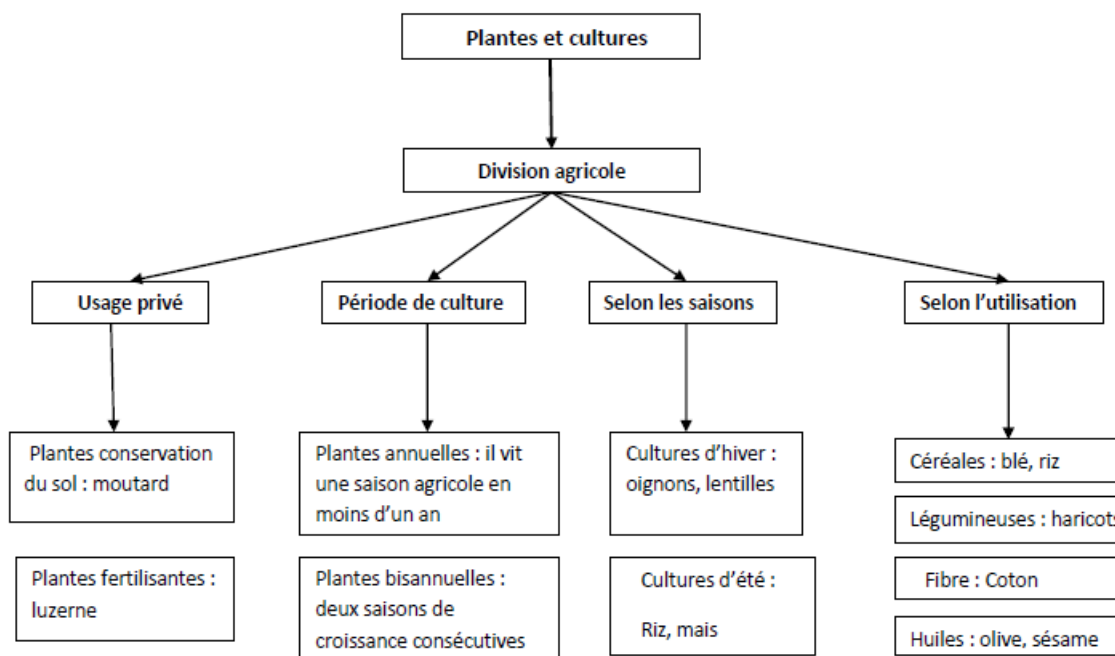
Plantes et cultures

Division agricole

Usage privé

Période de culture

Selon les saisons

Selon l'utilisation

Plantes conservation du sol : moutard

Plantes fertilisantes : luzerne

Plantes annuelles : il vit une saison agricole en moins d'un an

Plantes bisannuelles : deux saisons de croissance consécutives

Cultures d'hiver : oignons, lentilles

Cultures d'été : Riz, mais

Céréales : blé, riz

Légumineuses : haricot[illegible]

Fibre : Coton

Huiles : olive, sésame